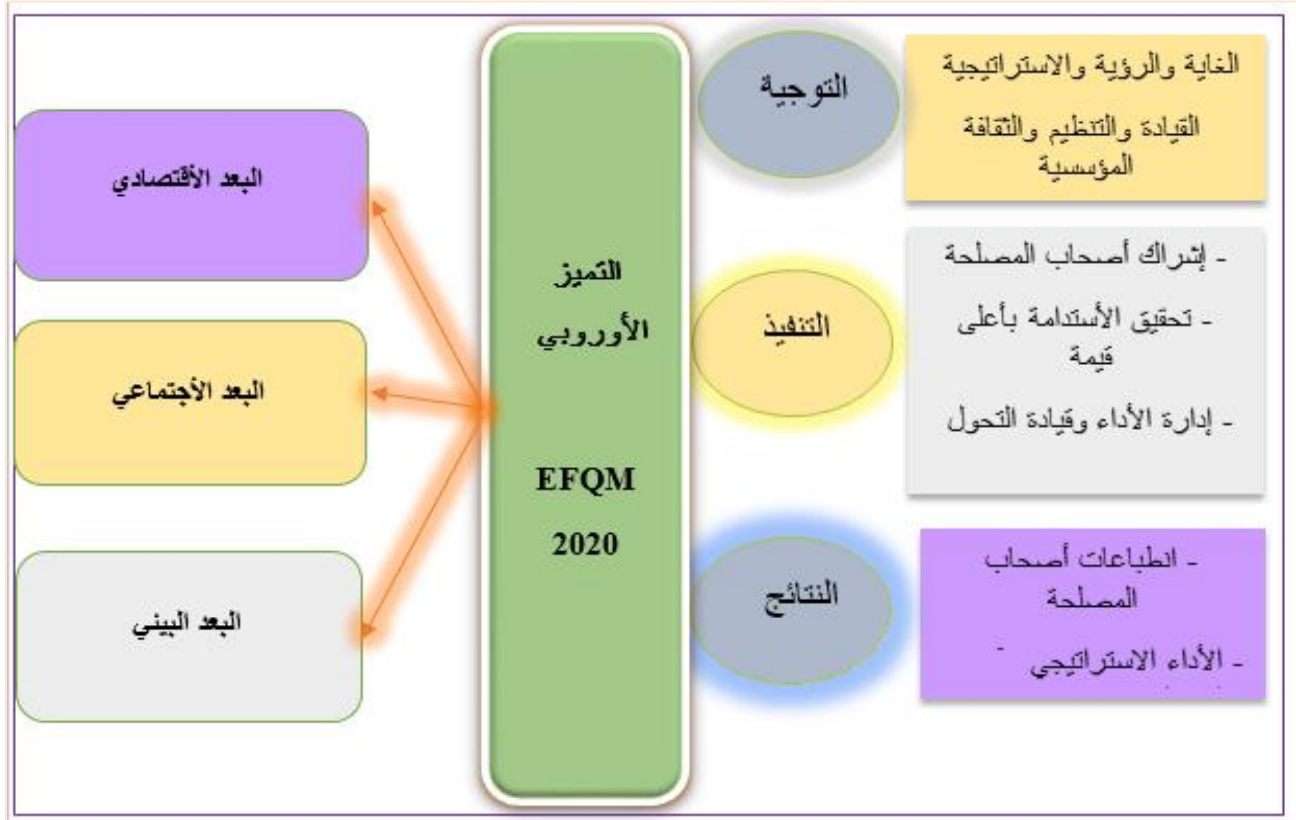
الغاية والرؤية والاستراتيجية

القيادة والتنظيم والثقافة المؤسسية

التوجية

- إشراك أصحاب المصلحة

- تحقيق الأستدامة بأعلى قيمة

- إدارة الأداء وقيادة التحول

التنفيذ

- انطباعات أصحاب المصلحة

- الأداء الاستراتيجي -

النتائج

التميز الأوروبي

EFQM 2020

البعد الأقتصادي

البعد الأجتماعي

البعد البيني